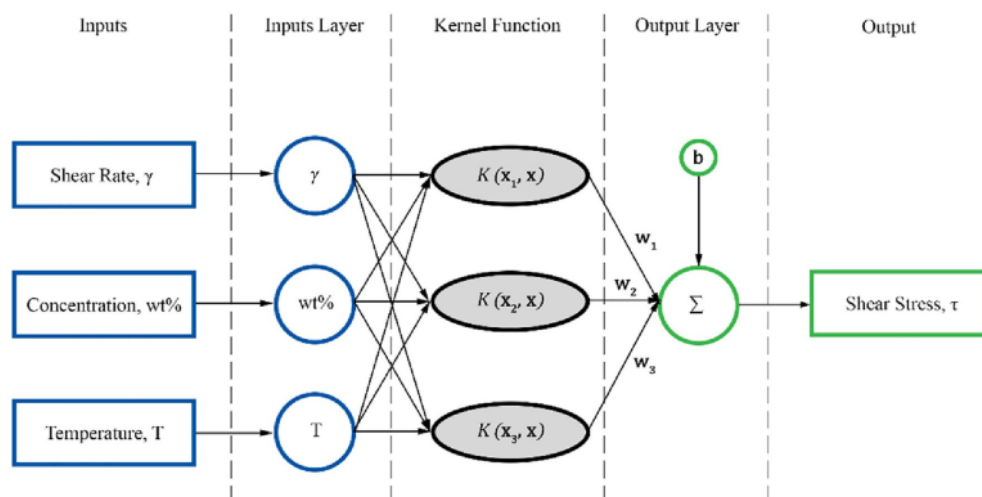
Inputs

Inputs Layer

Kernel Function

Output Layer

Output

Shear Rate, $\gamma$

Concentration, wt%

Temperature, T

$\gamma$

wt%

T

$K(x_1, x)$

$K(x_2, x)$

$K(x_3, x)$

$w_1$

$w_2$

$w_3$

b

$\Sigma$

Shear Stress, $\tau$